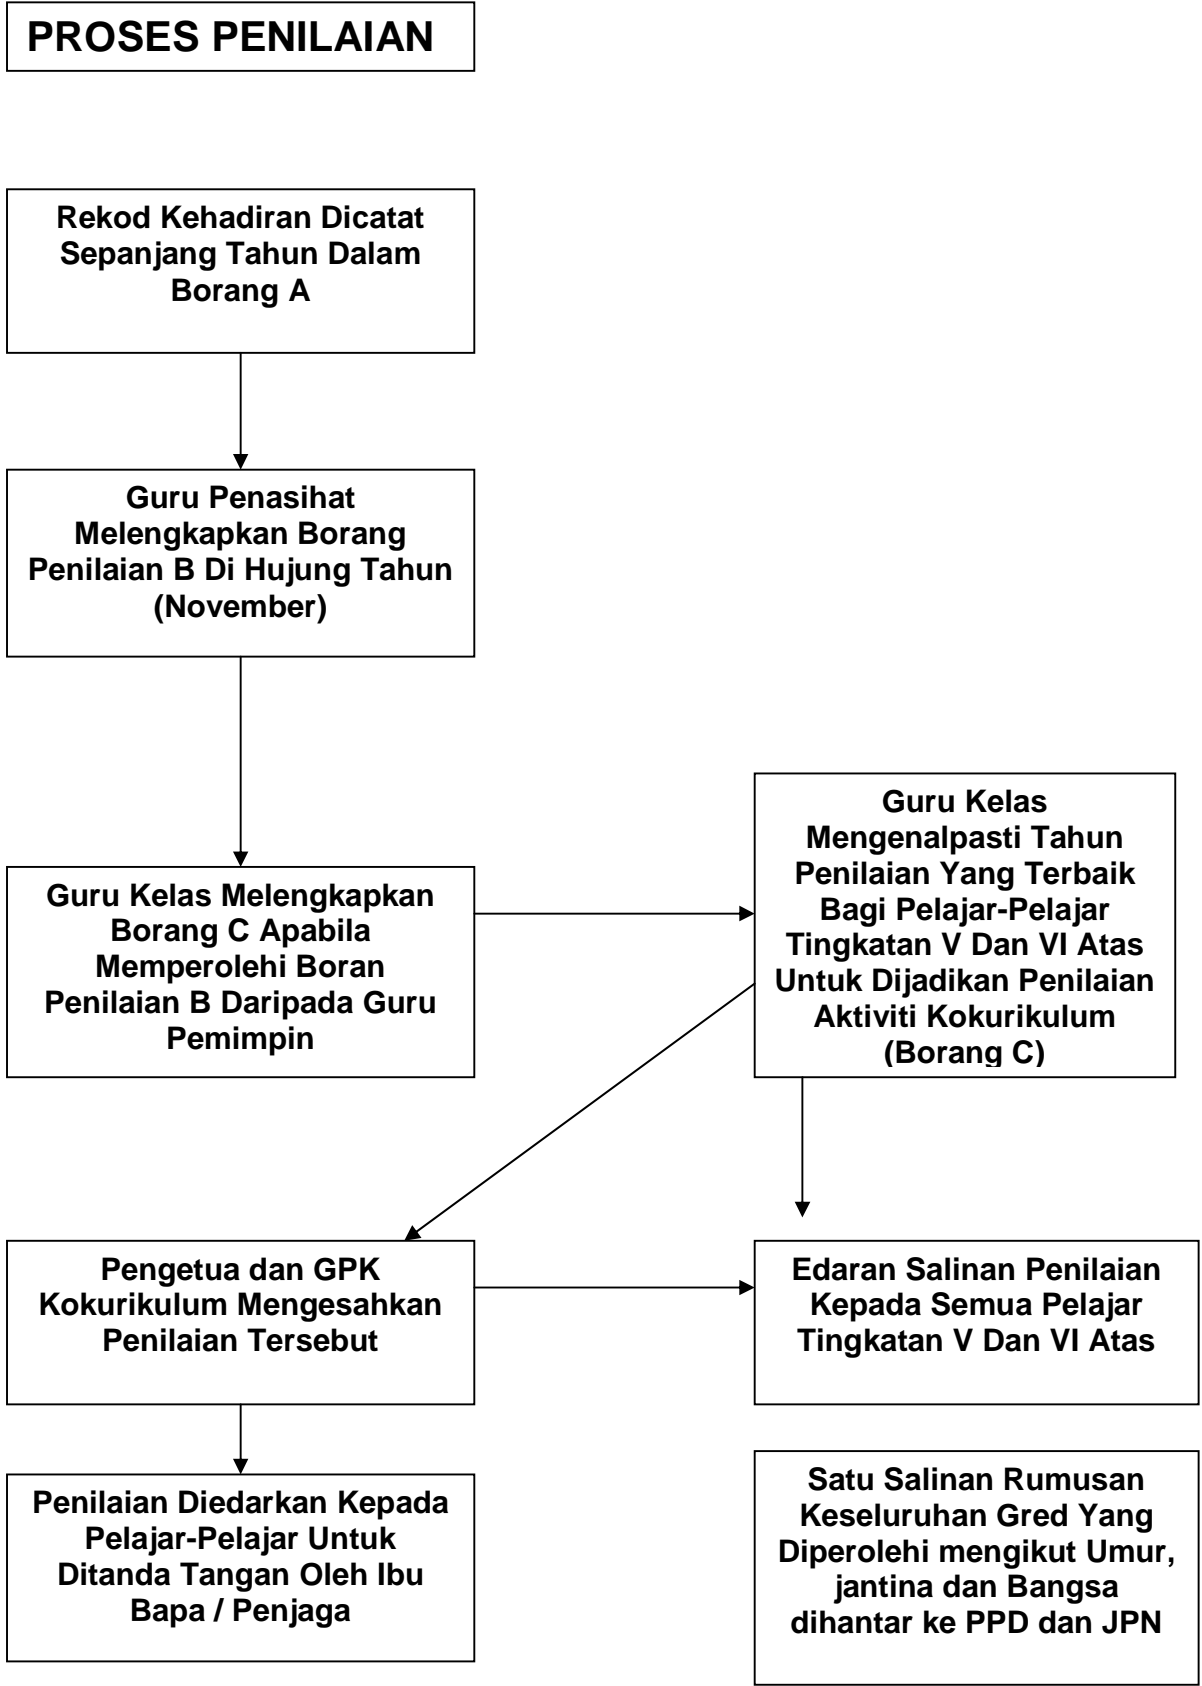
PROSES PENILAIAN

Rekod Kehadiran Dicatat Sepanjang Tahun Dalam Borang A

Guru Penasihat Melengkapkan Borang Penilaian B Di Hujung Tahun (November)

Guru Kelas Melengkapkan Borang C Apabila Memperolehi Boran Penilaian B Daripada Guru Pemimpin

Guru Kelas Mengenalpasti Tahun Penilaian Yang Terbaik Bagi Pelajar-Pelajar Tingkatan V Dan VI Atas Untuk Dijadikan Penilaian Aktiviti Kokurikulum (Borang C)

Pengetua dan GPK Kokurikulum Mengesahkan Penilaian Tersebut

Edaran Salinan Penilaian Kepada Semua Pelajar Tingkatan V Dan VI Atas

Penilaian Diedarkan Kepada Pelajar-Pelajar Untuk Ditanda Tangan Oleh Ibu Bapa / Penjaga

Satu Salinan Rumusan Keseluruhan Gred Yang Diperolehi mengikut Umur, jantina dan Bangsa dihantar ke PPD dan JPN